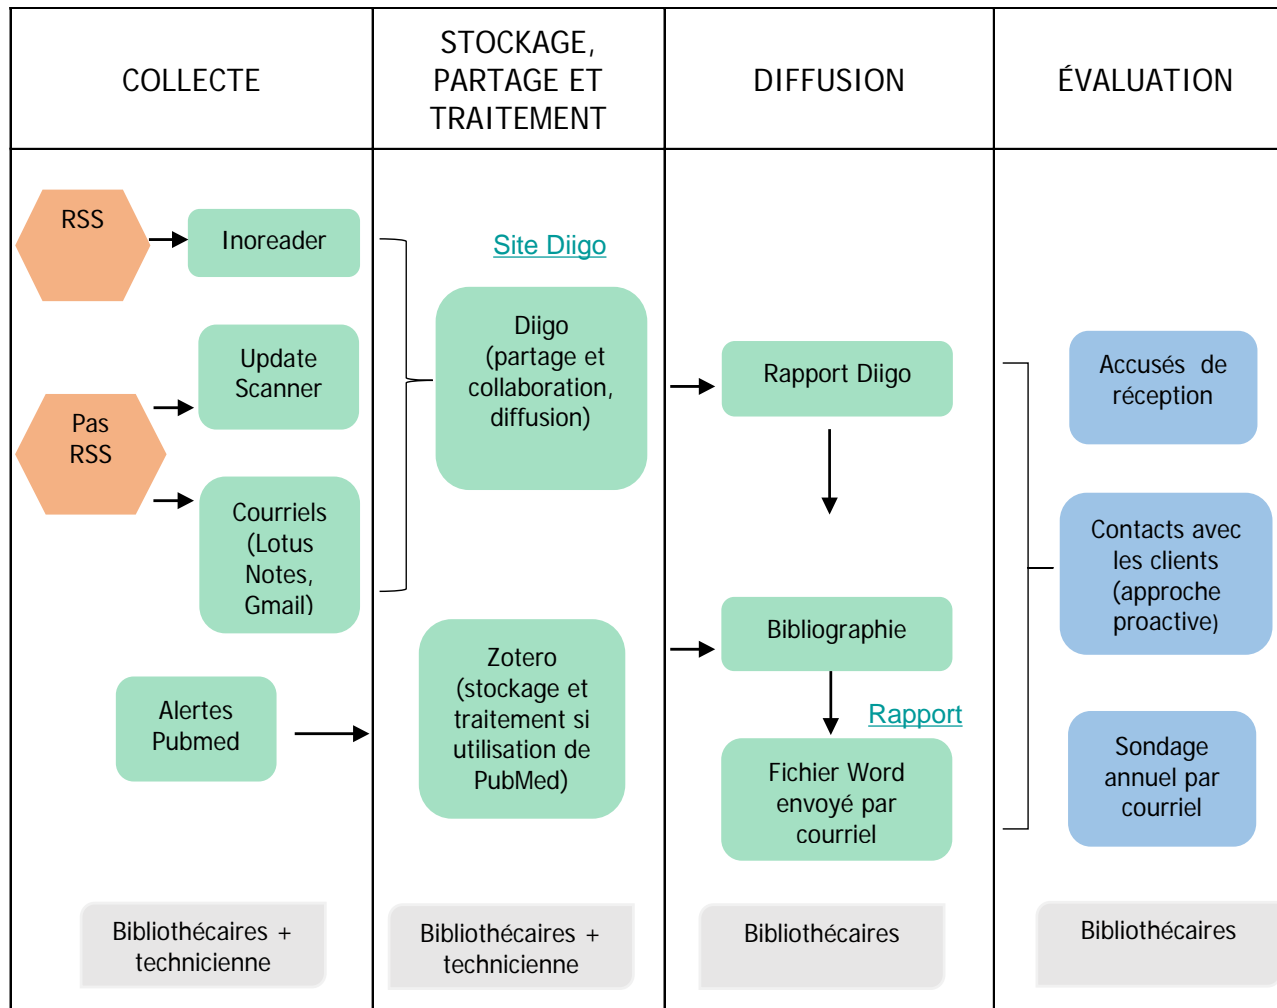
| COLLECTE | STOCKAGE, PARTAGE ET TRAITEMENT | DIFFUSION | ÉVALUATION |
|---|---|---|---|
| RSS<br>Inoreader<br>Update Scanner<br>Pas RSS<br>Courriels (Lotus Notes, Gmail)<br>Alertes Pubmed | Site Diigo<br>Diigo (partage et collaboration, diffusion)<br>Zotero (stockage et traitement si utilisation de PubMed) | Rapport Diigo<br>Bibliographie<br>Rapport<br>Fichier Word envoyé par courriel | Accusés de réception<br>Contacts avec les clients (approche proactive)<br>Sondage annuel par courriel |
| Bibliothécaires + technicienne | Bibliothécaires + technicienne | Bibliothécaires | Bibliothécaires |